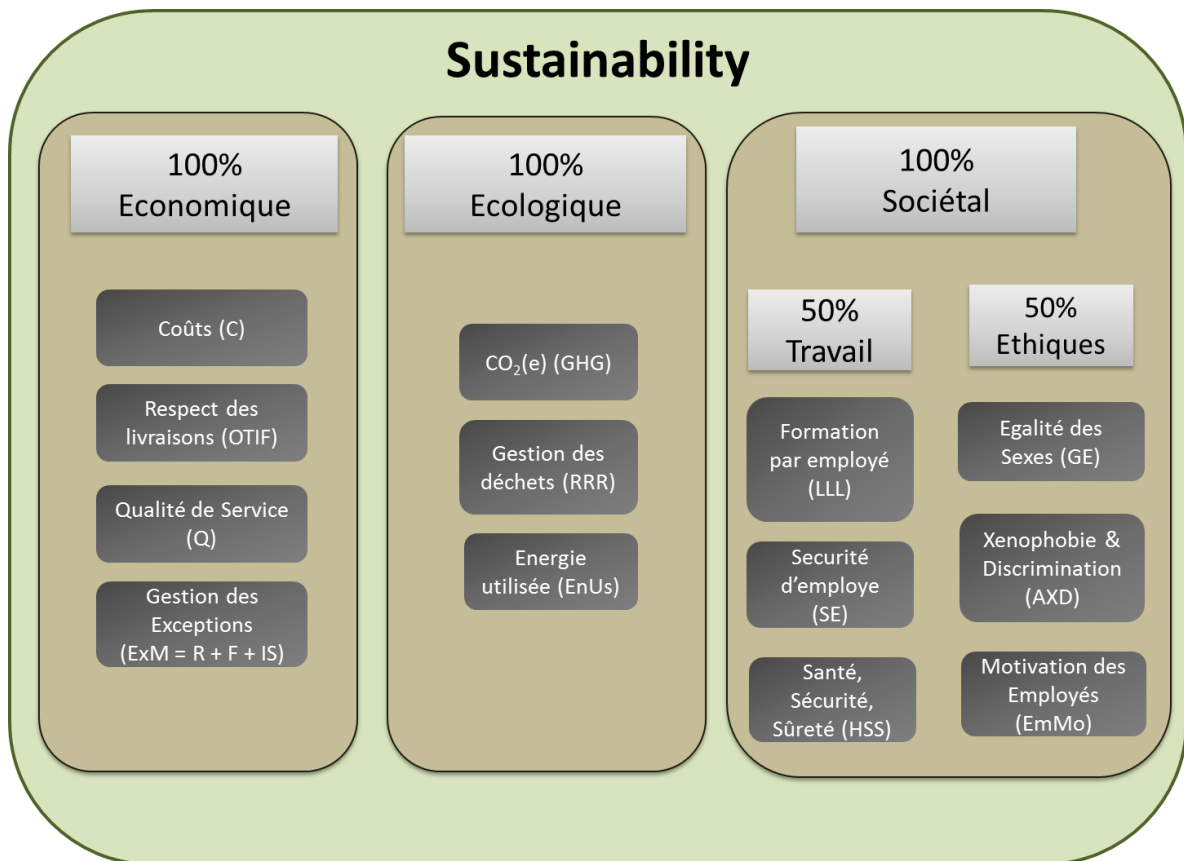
Sustainability

100%
Economique

Coûts (C)

Respect des livraisons (OTIF)

Qualité de Service (Q)

Gestion des Exceptions (ExM = R + F + IS)

100%
Ecologique

$CO_2$(e) (GHG)

Gestion des déchets (RRR)

Energie utilisée (EnUs)

100%
Sociétal

50%
Travail

Formation par employé (LLL)

Securité d’employe (SE)

Santé, Sécurité, Sûreté (HSS)

50%
Ethiques

Egalité des Sexes (GE)

Xenophobie & Discrimination (AXD)

Motivation des Employés (EmMo)